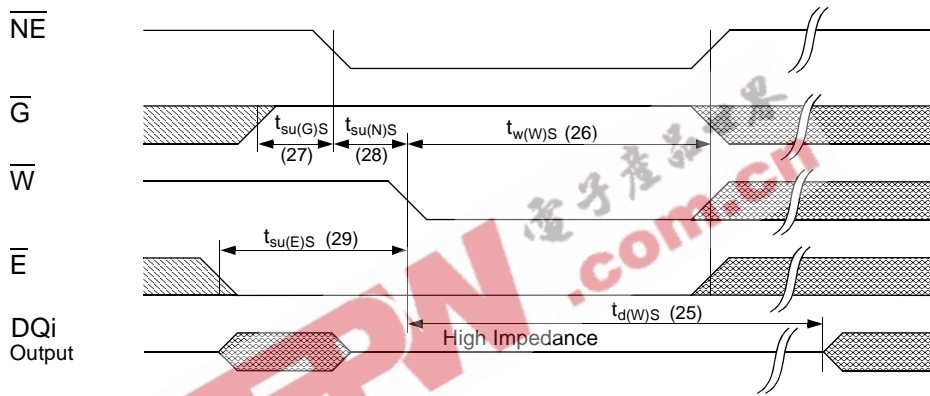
$\overline{NE}$

$\overline{G}$

$t_{su(G)S}$ (27)

$t_{su(N)S}$ (28)

$t_{w(W)S}$ (26)

$\overline{W}$

$\overline{E}$

$t_{su(E)S}$ (29)

DQi Output

$t_{d(W)S}$ (25)

High Impedance

电子产品世界

EPW.com.cn